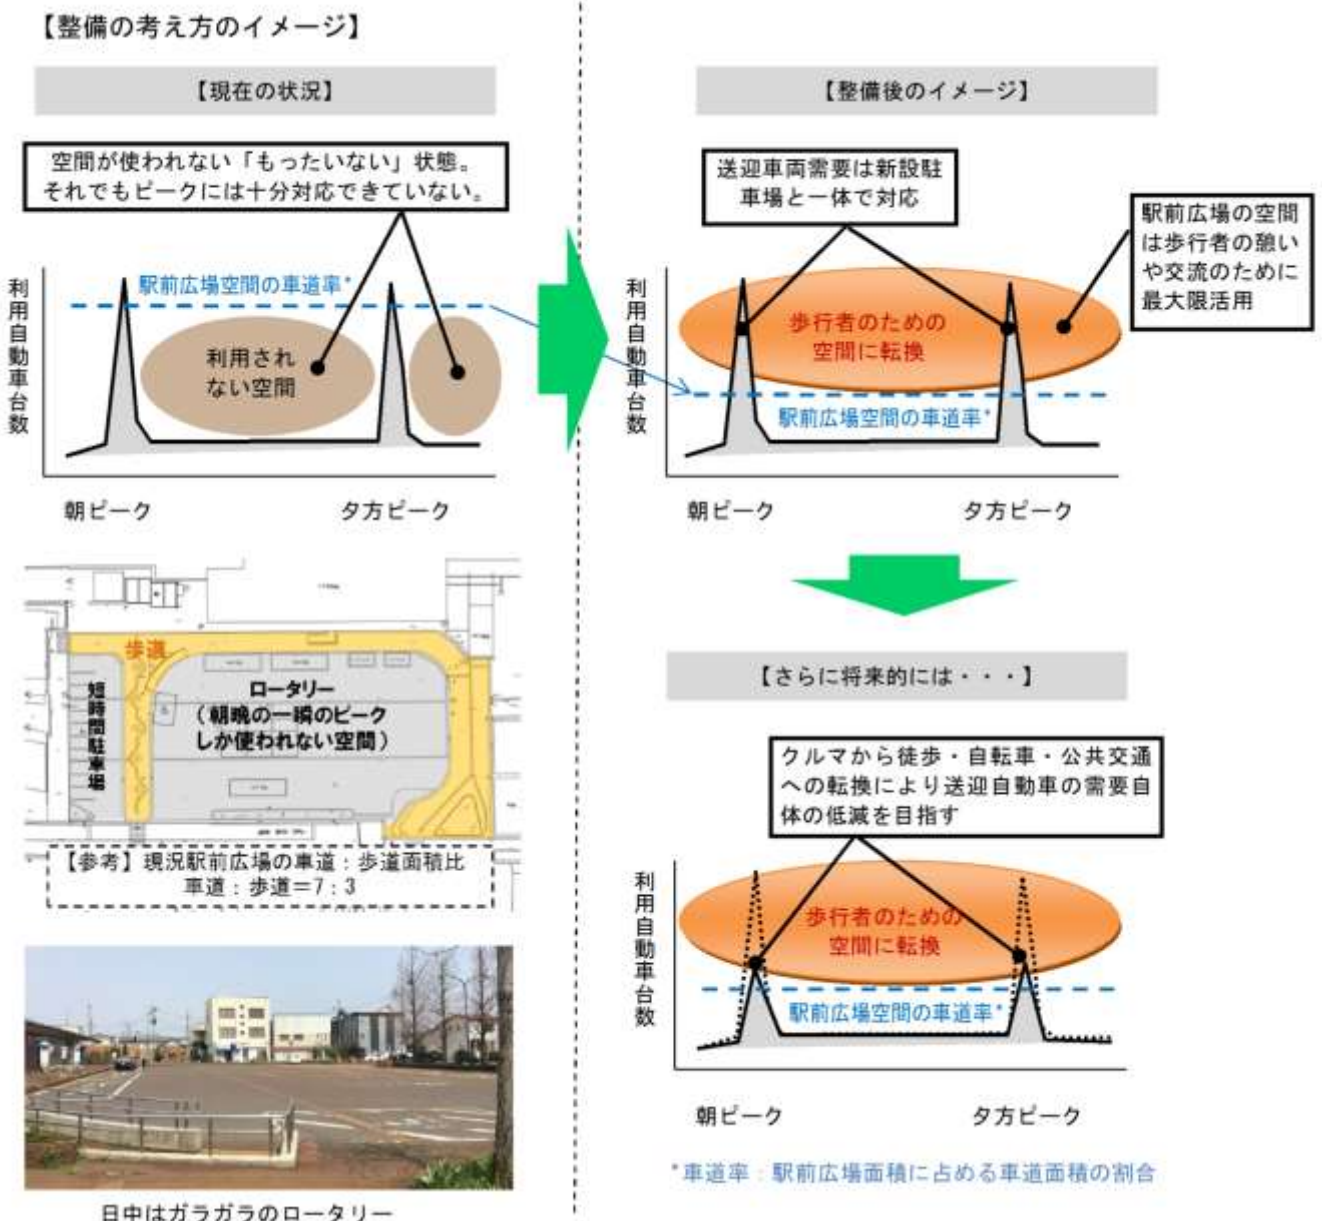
【整備の考え方のイメージ】

【現在の状況】

空間が使われない「もったいない」状態。それでもピークには十分対応できていない。

駅前広場空間の車道率*

利用自動車台数

利用されない空間

朝ピーク

夕方ピーク

歩道

短時間駐車場

ロータリー（朝晩の一瞬のピークしか使われない空間）

【参考】現況駅前広場の車道：歩道面積比
車道：歩道=7：3

日中はガラガラのロータリー

【整備後のイメージ】

送迎車両需要は新設駐車場と一体で対応

駅前広場の空間は歩行者の憩いや交流のために最大限活用

利用自動車台数

歩行者のための空間に転換

駅前広場空間の車道率*

朝ピーク

夕方ピーク

【さらに将来的には・・・】

クルマから徒歩・自転車・公共交通への転換により送迎自動車の需要自体の低減を目指す

利用自動車台数

歩行者のための空間に転換

駅前広場空間の車道率*

朝ピーク

夕方ピーク

*車道率：駅前広場面積に占める車道面積の割合